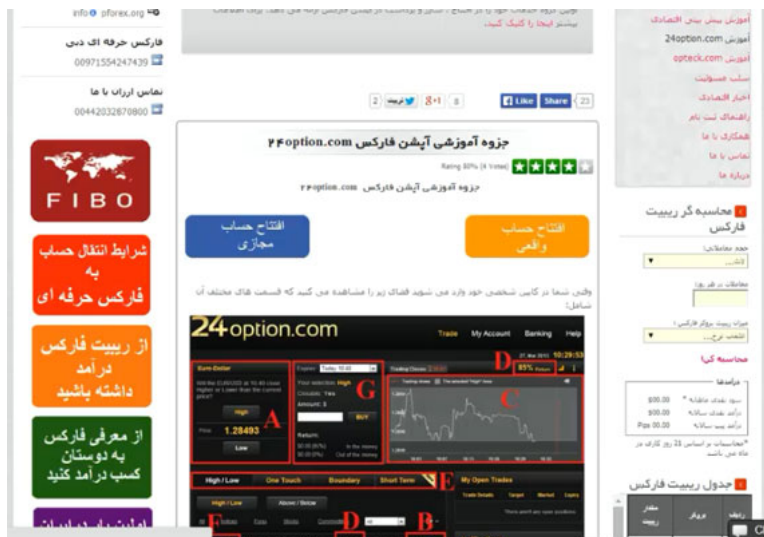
info@pforex.org

فارکس حرفه ای دبی
00971554247439

تماس ارزان با ما
00442032870800

FIBO

شرایط انتقال حساب به فارکس حرفه ای

از ریبیت فارکس درآمد داشته باشید

از معرفی فارکس به دوستان کسب درآمد کنید

بیشتر اینجا را کلیک کنید.

Like Share 23 8 +1 2

جزوه آموزشی آپشن فارکس ۲۴option.com

Rating 80% (4 Votes)

جزوه آموزشی آپشن فارکس ۲۴option.com

افتتاح حساب مجازی

افتتاح حساب واقعی

وقتی شما در کابین شخصی خود وارد می شوید فضای زیر را مشاهده می کنید که قسمت های مختلف آن شامل:

24option.com

Trade My Account Banking Help

Euro-Dollar

High

1.28493

Low

A G C D E F D B

High / Low One Touch Boundary Short Term

My Open Trades

85%

آموزش پیش بینی اقتصادی
آموزش 24option.com
آموزش opteck.com
سلب مسئولیت
اخبار اقتصادی
راهنمای ثبت نام
همکاری با ما
تماس با ما
درباره ما

محاسبه گر ریبیت فارکس

محاسبه کن

$00.00
$00.00
Pips 00.00

جدول ریبیت فارکس